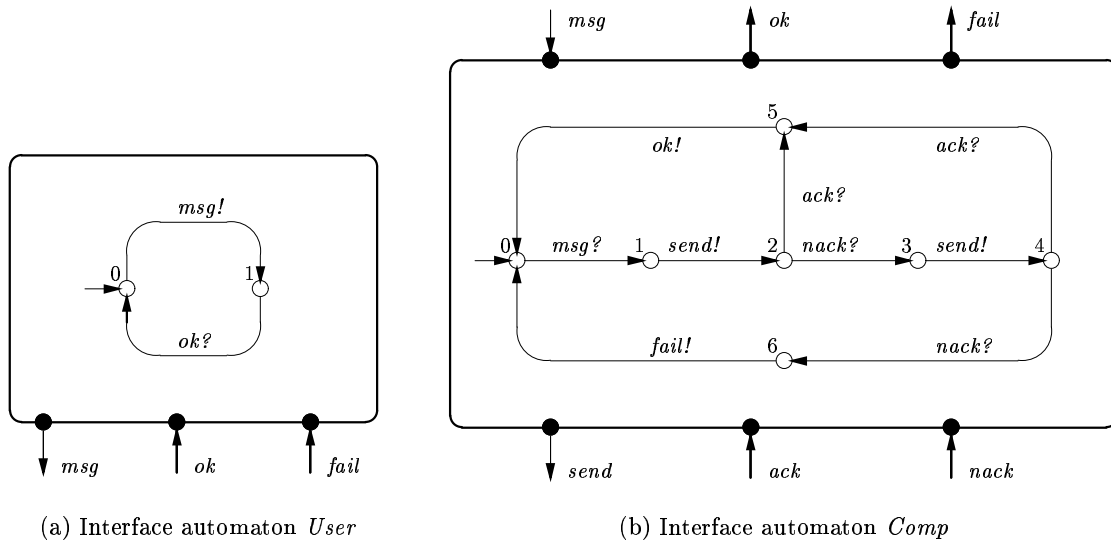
msg!

0

1

ok?

msg

ok

fail

(a) Interface automaton User

msg

ok

fail

5

ok!

ack?

ack?

0

msg?

1

send!

2

nack?

3

send!

4

fail!

6

nack?

send

ack

nack

(b) Interface automaton Comp